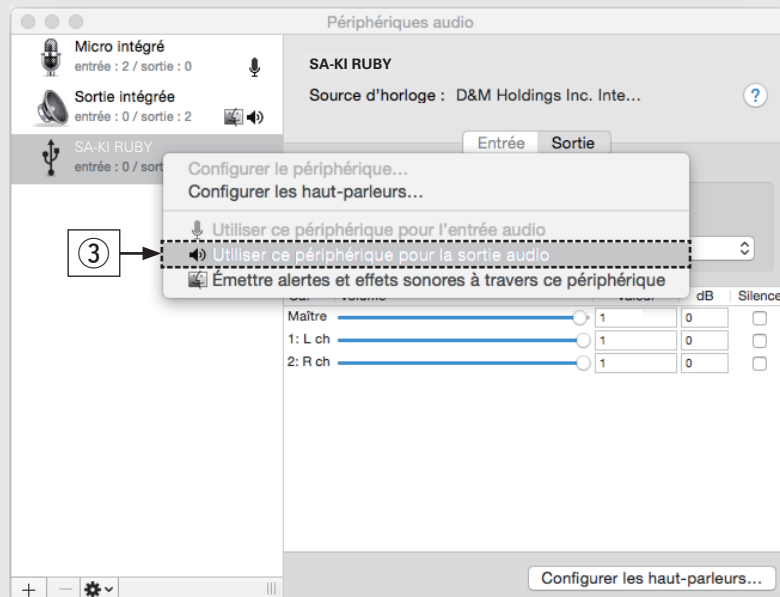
Périphériques audio

Micro intégré
entrée : 2 / sortie : 0

Sortie intégrée
entrée : 0 / sortie : 2

SA-KI RUBY
entrée : 0 / sort

SA-KI RUBY
Source d'horloge : D&M Holdings Inc. Inte...
?

Entrée Sortie

Configurer le périphérique...
Configurer les haut-parleurs...
Utiliser ce périphérique pour l'entrée audio
Utiliser ce périphérique pour la sortie audio
Émettre alertes et effets sonores à travers ce périphérique

③

Valeur dB Silence

| | Valeur | dB | Silence |
|---|---|---|---|
| Maître | 1 | 0 | |
| 1: L ch | 1 | 0 | |
| 2: R ch | 1 | 0 | |

Configurer les haut-parleurs...
+ −